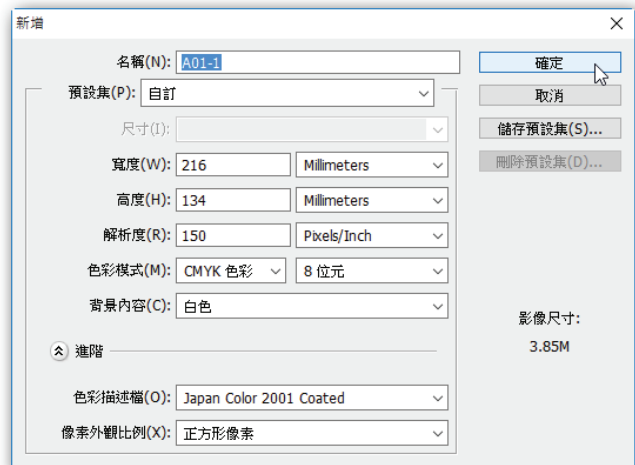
新增

名稱(N): A01-1

預設集(P): 自訂

尺寸(I):

寬度(W): 216 Millimeters

高度(H): 134 Millimeters

解析度(R): 150 Pixels/Inch

色彩模式(M): CMYK 色彩 8 位元

背景內容(C): 白色

進階

色彩描述檔(O): Japan Color 2001 Coated

像素外觀比例(X): 正方形像素

確定

取消

儲存預設集(S)...

刪除預設集(D)...

影像尺寸:

3.85M